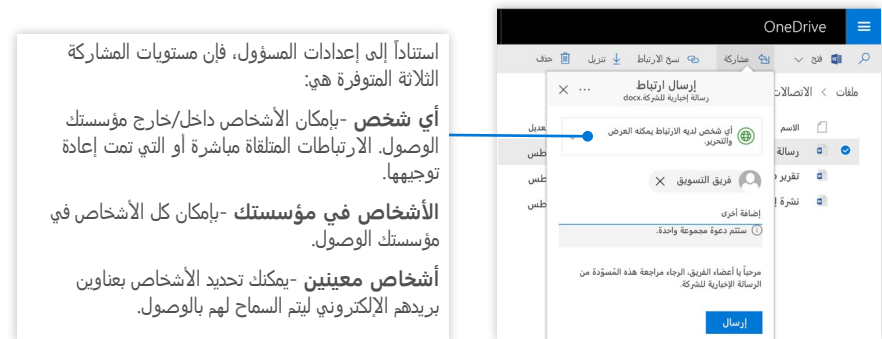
استناداً إلى إعدادات المسؤول، فإن مستويات المشاركة الثلاثة المتوفرة هي:

**أي شخص** -بإمكان الأشخاص داخل/خارج مؤسستك الوصول. الارتباطات المتلقاة مباشرة أو التي تمت إعادة توجيهها.

**الأشخاص في مؤسستك** -بإمكان كل الأشخاص في مؤسستك الوصول.

**أشخاص معينين** -يمكنك تحديد الأشخاص بعناوين بريدهم الإلكتروني ليتم السماح لهم بالوصول.

OneDrive

فتح مشاركة نسخ الارتباط تنزيل حذف

ملفات > الاتصالات

الاسم
رسالة
تقرير
نشرة

تعديل
طس
طس
طس

إرسال ارتباط ...
رسالة إخبارية للشركة.docx

أي شخص لديه الارتباط يمكنه العرض والتحرير.

فريق التسويق

إضافة أخرى
ستتم دعوة مجموعة واحدة.

مرحباً يا أعضاء الفريق، الرجاء مراجعة هذه المُسوّدة من الرسالة الإخبارية للشركة.

إرسال